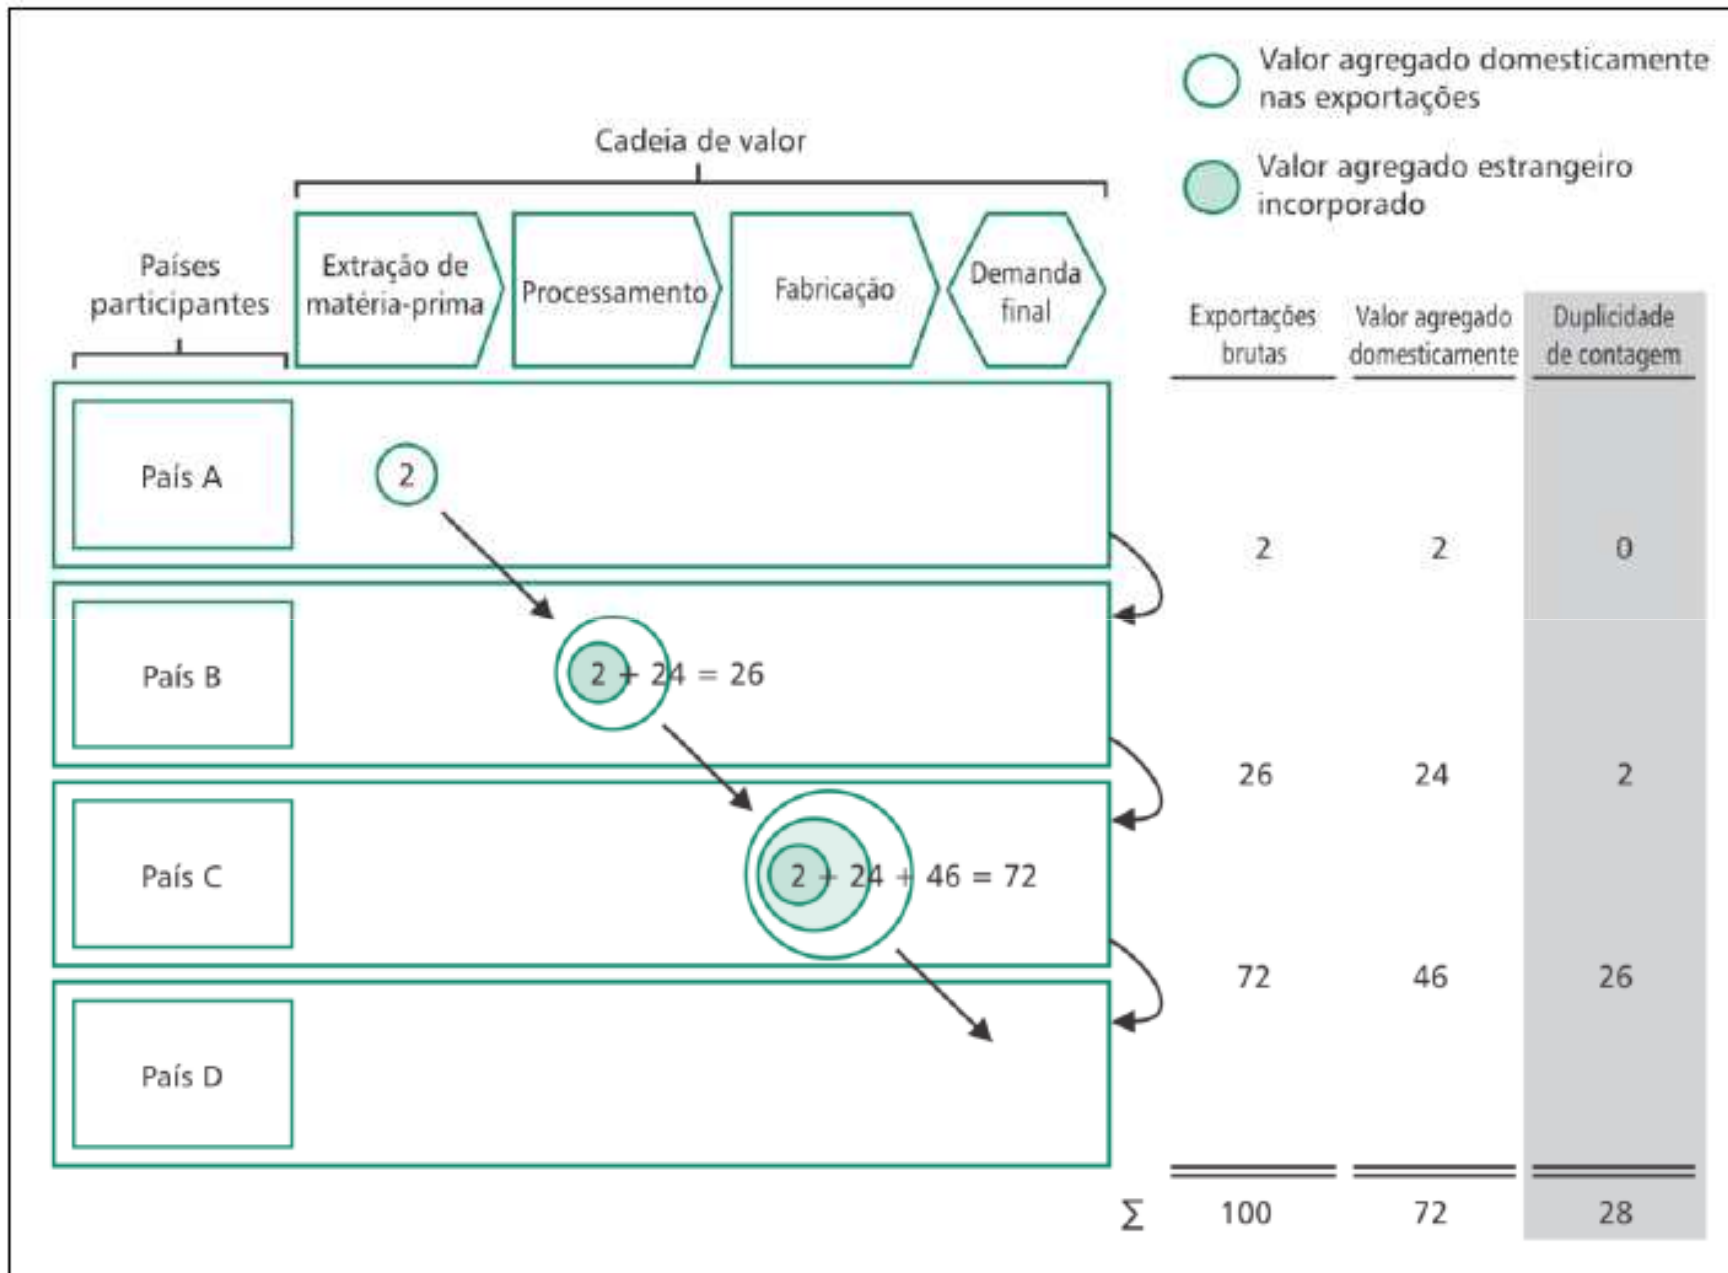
Valor agregado domesticamente nas exportações

Valor agregado estrangeiro incorporado

Cadeia de valor

Países participantes

Extração de matéria-prima

Processamento

Fabricação

Demanda final

País A

2

País B

2 + 24 = 26

País C

2 + 24 + 46 = 72

País D

| Exportações brutas | Valor agregado domesticamente | Duplicidade de contagem |
|---|---|---|
| 2 | 2 | 0 |
| 26 | 24 | 2 |
| 72 | 46 | 26 |
| 100 | 72 | 28 |

$\Sigma$